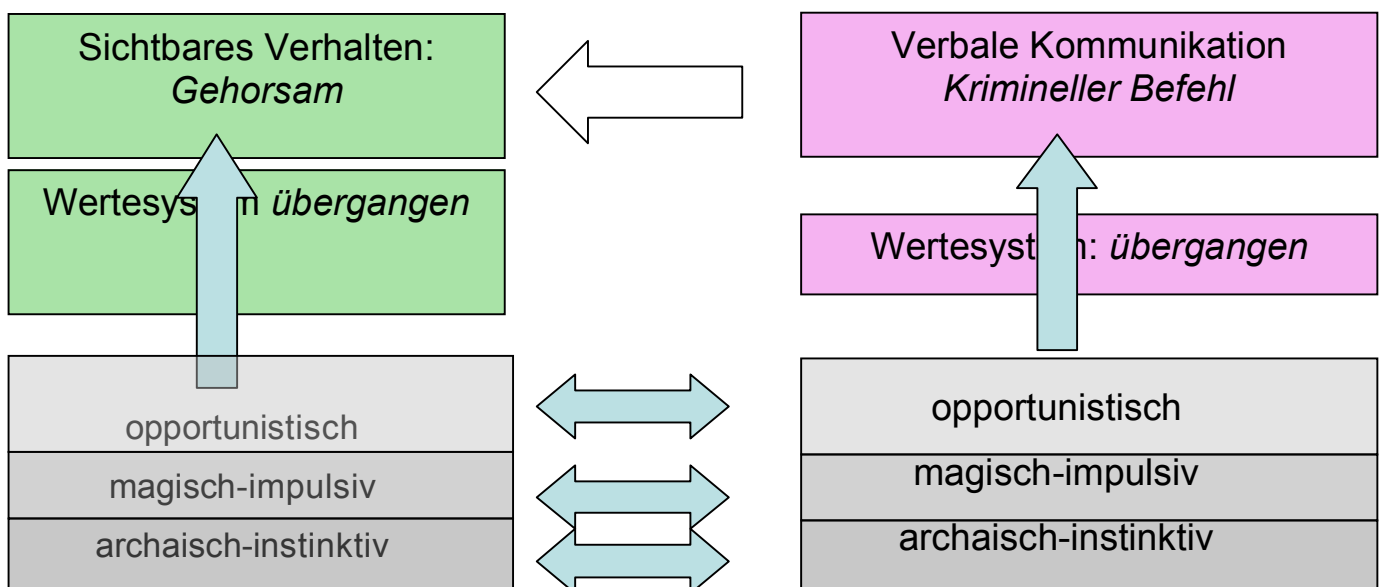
Sichtbares Verhalten:
*Gehorsam*

Wertesys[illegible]m *übergangen*

opportunistisch

magisch-impulsiv

archaisch-instinktiv

Verbale Kommunikation
*Krimineller Befehl*

Wertesyst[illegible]n: *übergangen*

opportunistisch

magisch-impulsiv

archaisch-instinktiv